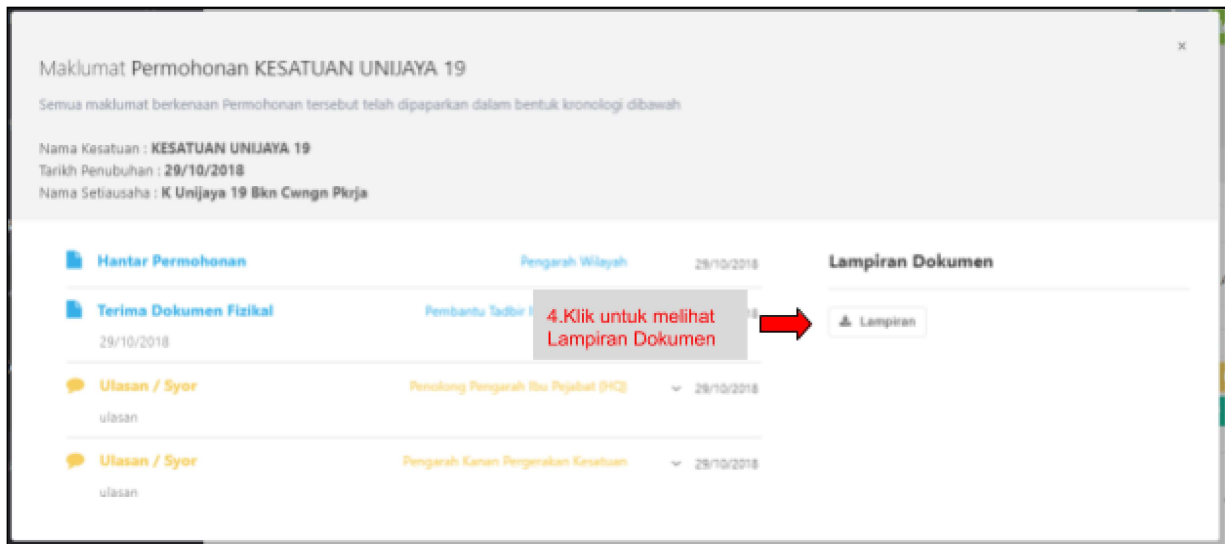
Maklumat Permohonan KESATUAN UNIJAYA 19

×

Semua maklumat berkenaan Permohonan tersebut telah dipaparkan dalam bentuk kronologi dibawah

Nama Kesatuan : KESATUAN UNIJAYA 19
Tarikh Penubuhan : 29/10/2018
Nama Setiausaha : K Unijaya 19 Bkn Cwngn Pkrja

Hantar Permohonan Pengarah Wilayah 29/10/2018

Terima Dokumen Fizikal Pembantu Tadbir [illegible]
29/10/2018

4.Klik untuk melihat Lampiran Dokumen

Ulasan / Syor Penolong Pengarah Ibu Pejabat (HQ) 29/10/2018
ulasan

Ulasan / Syor Pengarah Kanan Pergerakan Kesatuan 29/10/2018
ulasan

Lampiran Dokumen

Lampiran